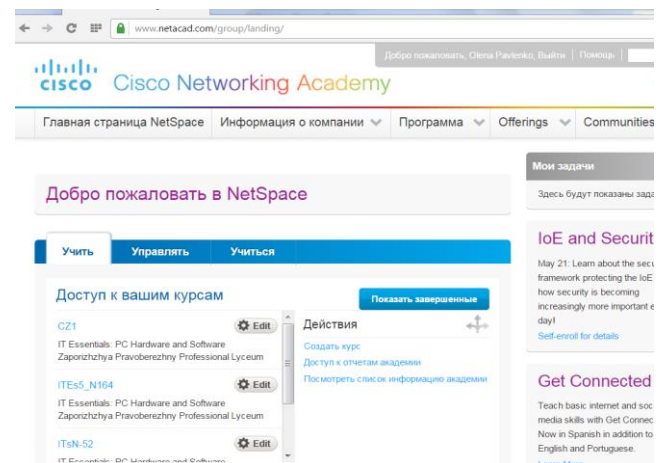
www.netacad.com/group/landing/

Добро пожаловать, Olena Pavlenko, Выйти | Помощь

cisco Cisco Networking Academy

Главная страница NetSpace | Информация о компании | Программа | Offerings | Communities

Добро пожаловать в NetSpace

Учить | Управлять | Учиться

Доступ к вашим курсам

Показать завершенные

CZ1
Edit
IT Essentials: PC Hardware and Software
Zaporizhzhya Pravoberezhny Professional Lyceum

ITEs5_N164
Edit
IT Essentials: PC Hardware and Software
Zaporizhzhya Pravoberezhny Professional Lyceum

ITsN-52
Edit
IT Essentials: PC Hardware and Software

Действия
Создать курс
Доступ к отчетам академии
Посмотреть список информацию академии

Мои задачи
Здесь будут показаны зада

IoE and Securit
May 21: Learn about the secu framework protecting the IoE how security is becoming increasingly more important e day!
Self-enroll for details

Get Connected
Teach basic internet and soc media skills with Get Connec Now in Spanish in addition to English and Portuguese.
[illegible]